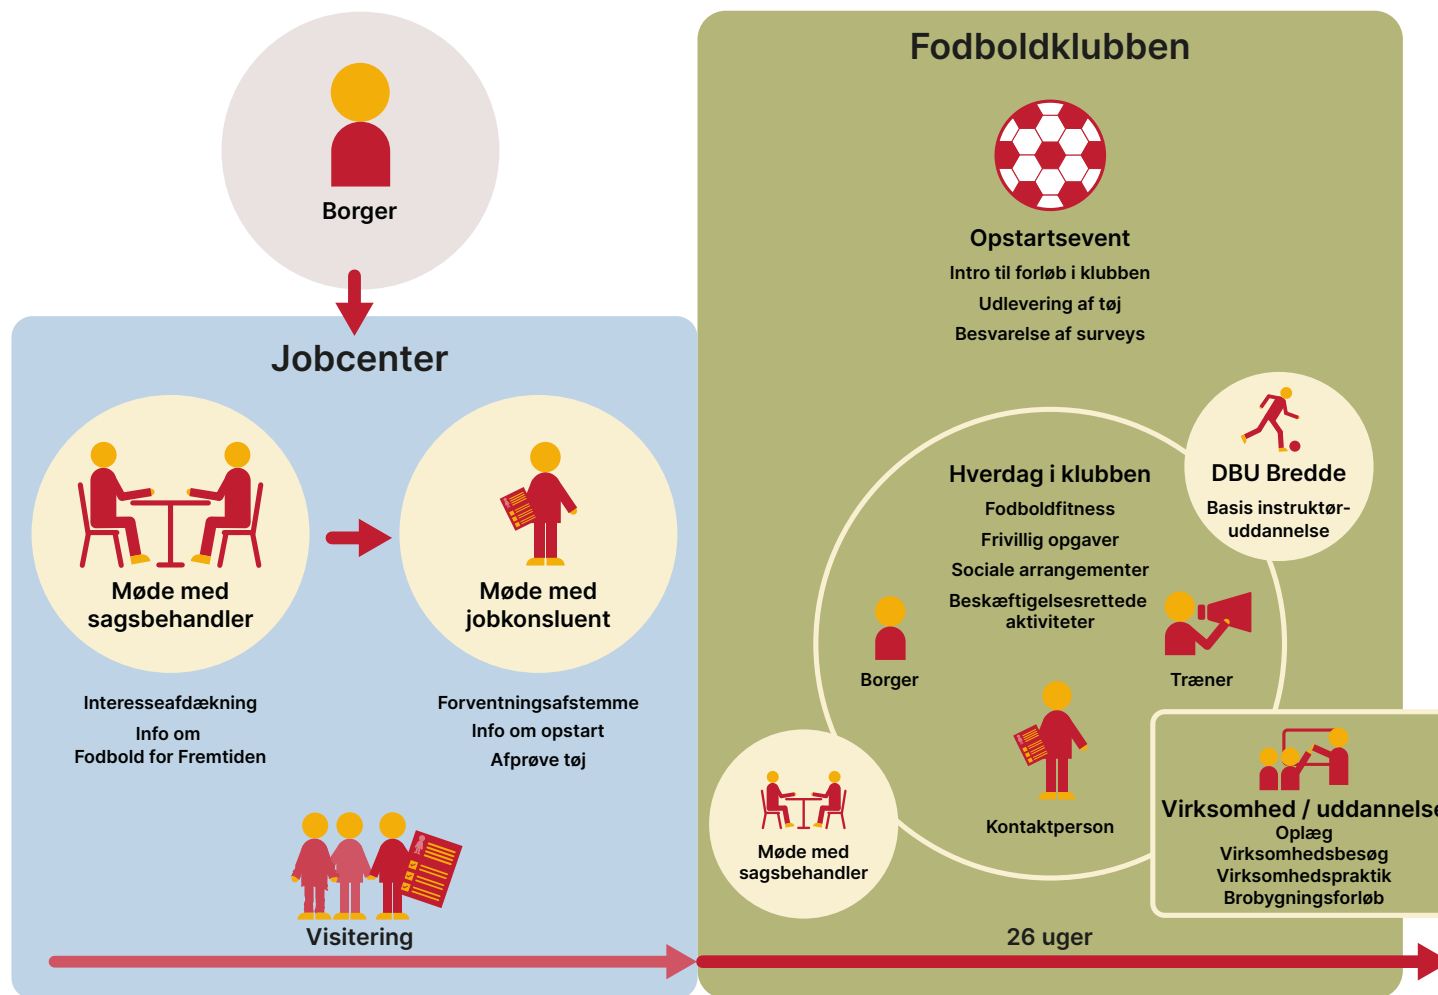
Borger

Jobcenter

Møde med sagsbehandler

Møde med jobkonsluent

Interesseafdækning
Info om
Fodbold for Fremtiden

Forventningsafstemme
Info om opstart
Afprøve tøj

Visitering

Fodboldklubben

Opstartsevent
Intro til forløb i klubben
Udlevering af tøj
Besvarelse af surveys

DBU Bredde
Basis instruktøruddannelse

Hverdag i klubben
Fodboldfitness
Frivillig opgaver
Sociale arrangementer
Beskæftigelsesrettede aktiviteter

Borger

Træner

Kontaktperson

Møde med sagsbehandler

Virksomhed / uddannelse
Oplæg
Virksomhedsbesøg
Virksomhedspraktik
Brobygningsforløb

26 uger